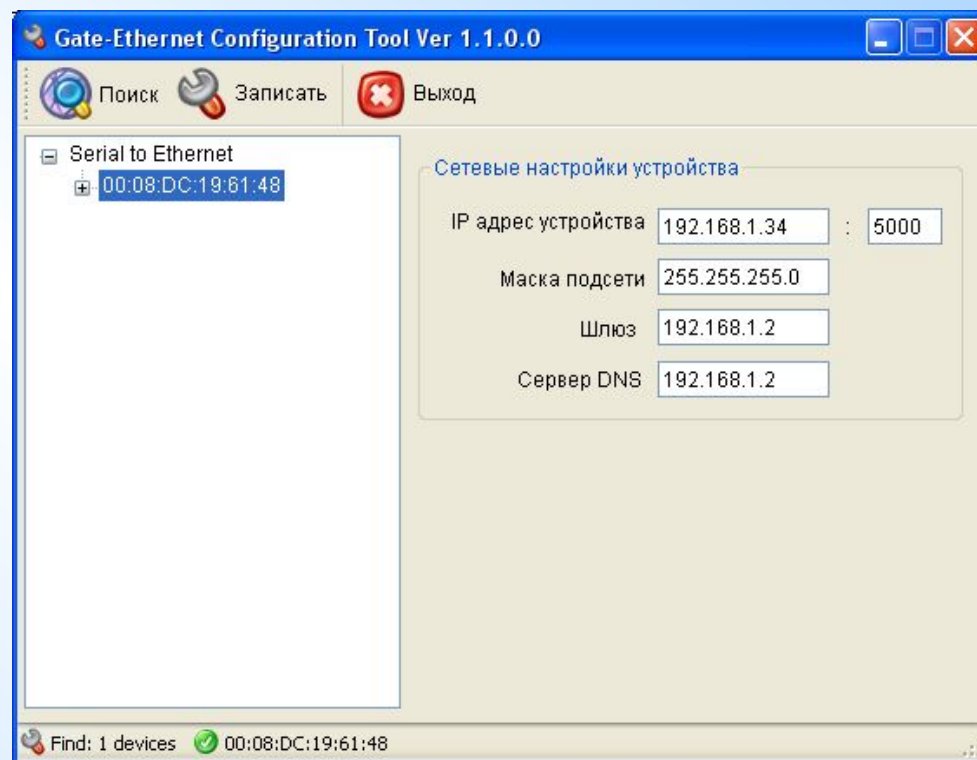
Gate-Ethernet Configuration Tool Ver 1.1.0.0

Поиск Записать Выход

Serial to Ethernet
00:08:DC:19:61:48

Сетевые настройки устройства

IP адрес устройства 192.168.1.34 : 5000

Маска подсети 255.255.255.0

Шлюз 192.168.1.2

Сервер DNS 192.168.1.2

Find: 1 devices 00:08:DC:19:61:48